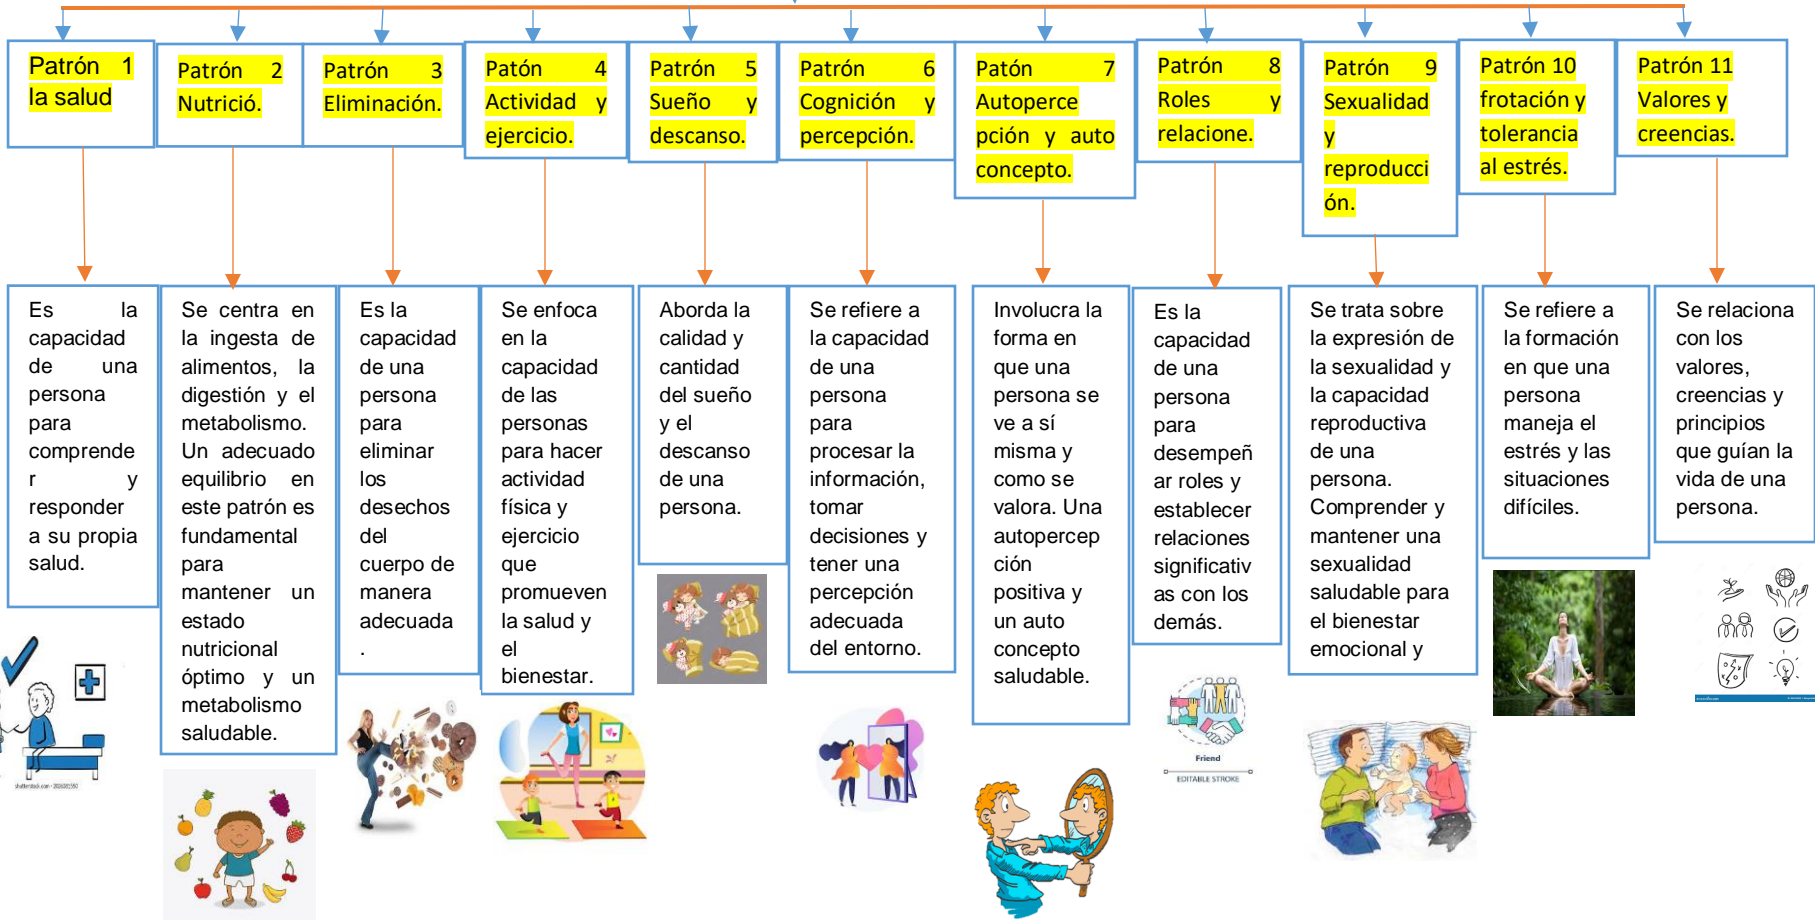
Patrón 1 la salud

Es la capacidad de una persona para comprender y responder a su propia salud.

Patrón 2 Nutrició.

Se centra en la ingesta de alimentos, la digestión y el metabolismo. Un adecuado equilibrio en este patrón es fundamental para mantener un estado nutricional óptimo y un metabolismo saludable.

Patrón 3 Eliminación.

Es la capacidad de una persona para eliminar los desechos del cuerpo de manera adecuada.

Patón 4 Actividad y ejercicio.

Se enfoca en la capacidad de las personas para hacer actividad física y ejercicio que promueven la salud y el bienestar.

Patrón 5 Sueño y descanso.

Aborda la calidad y cantidad del sueño y el descanso de una persona.

Patrón 6 Cognición y percepción.

Se refiere a la capacidad de una persona para procesar la información, tomar decisiones y tener una percepción adecuada del entorno.

Patón 7 Autopercepción y auto concepto.

Involucra la forma en que una persona se ve a sí misma y como se valora. Una autopercepción positiva y un auto concepto saludable.

Patrón 8 Roles y relacione.

Es la capacidad de una persona para desempeñar roles y establecer relaciones significativas con los demás.

Friend
EDITABLE STROKE

Patrón 9 Sexualidad y reproducción.

Se trata sobre la expresión de la sexualidad y la capacidad reproductiva de una persona. Comprender y mantener una sexualidad saludable para el bienestar emocional y

Patrón 10 frotación y tolerancia al estrés.

Se refiere a la formación en que una persona maneja el estrés y las situaciones difíciles.

Patrón 11 Valores y creencias.

Se relaciona con los valores, creencias y principios que guían la vida de una persona.